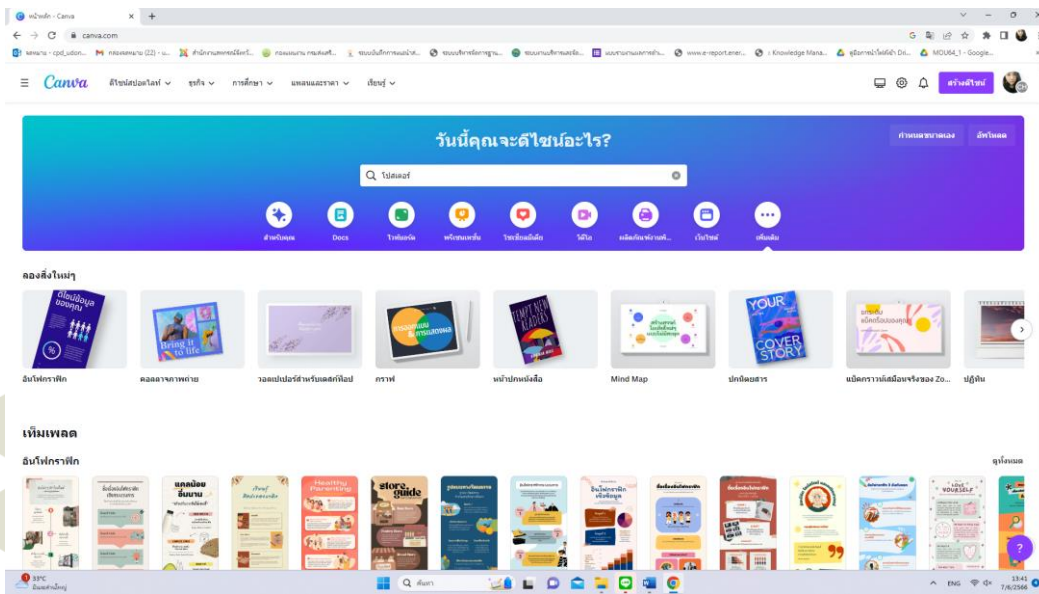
หน้าหลัก - Canva
canva.com

Canva ดีไซน์สปอตไลท์ ธุรกิจ การศึกษา แผนและราคา เรียนรู้

สร้างดีไซน์

วันนี้คุณจะดีไซน์อะไร?

กำหนดขนาดเอง อัปโหลด

โปสเตอร์

สำหรับคุณ Docs ไวท์บอร์ด พรีเซนเทชัน โซเชียลมีเดีย วิดีโอ ผลิตภัณฑ์จากพิ... เว็บไซต์ เพิ่มเติม

ลองสิ่งใหม่ๆ

อินโฟกราฟิก คอลลาจภาพถ่าย วอลเปเปอร์สำหรับเดสก์ท็อป กราฟ หน้าปกหนังสือ Mind Map นิตยสาร แบ็คกราวนด์เสมือนจริงของ Zo... ปฏิทิน

YOUR COVER STORY

เทมเพลต

อินโฟกราฟิก

ดูทั้งหมด

Healthy Parenting

store guide

33°C

ค้นหา

ENG

13:41
7/6/2566